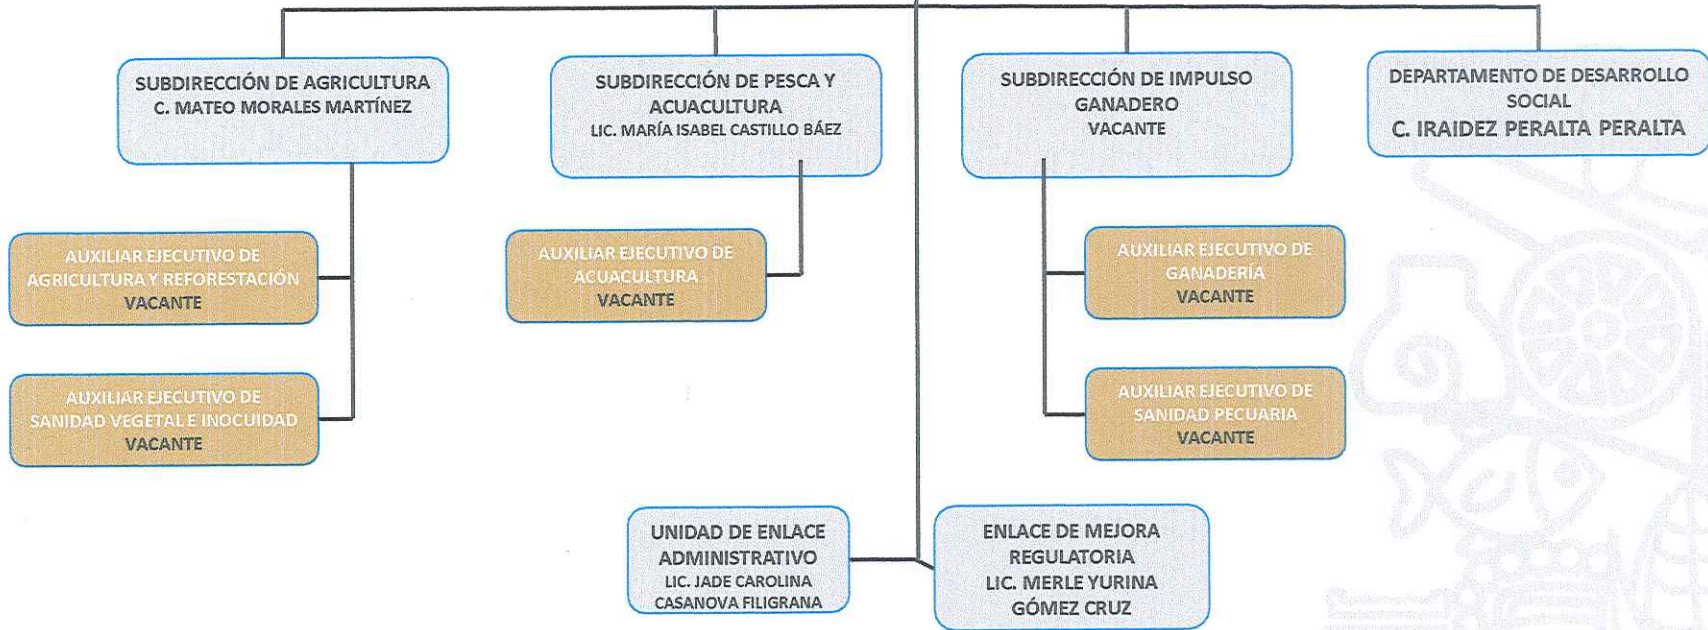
SUBDIRECCIÓN DE AGRICULTURA
C. MATEO MORALES MARTÍNEZ

SUBDIRECCIÓN DE PESCA Y ACUACULTURA
LIC. MARÍA ISABEL CASTILLO BÁEZ

SUBDIRECCIÓN DE IMPULSO GANADERO
VACANTE

DEPARTAMENTO DE DESARROLLO SOCIAL
C. IRAIDEZ PERALTA PERALTA

AUXILIAR EJECUTIVO DE AGRICULTURA Y REFORESTACIÓN
VACANTE

AUXILIAR EJECUTIVO DE ACUACULTURA
VACANTE

AUXILIAR EJECUTIVO DE GANADERÍA
VACANTE

AUXILIAR EJECUTIVO DE SANIDAD VEGETAL E INOCUIDAD
VACANTE

AUXILIAR EJECUTIVO DE SANIDAD PECUARIA
VACANTE

UNIDAD DE ENLACE ADMINISTRATIVO
LIC. JADE CAROLINA CASANOVA FILIGRANA

ENLACE DE MEJORA REGULATORIA
LIC. MERLE YURINA GÓMEZ CRUZ